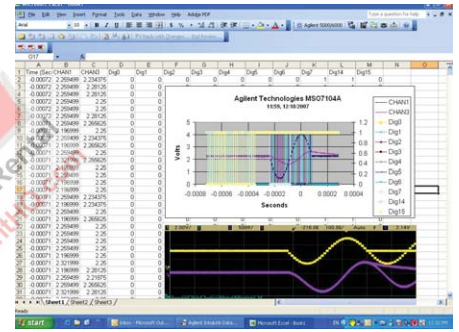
File Edit View Insert Format Tools Data Window Help Adobe PDF

Type a question for help

Agilent 5000/6000

Arial

O17

| | A | B | C | D | E | F | G | H | I | J | K | L | M | N | O |
|---|---|---|---|---|---|---|---|---|---|---|---|---|---|---|---|
| 1 | Time (Sec) | CHAN1 | CHAN3 | Dig0 | Dig1 | Dig2 | Dig3 | Dig4 | Dig5 | Dig6 | Dig7 | Dig14 | Dig15 | | |
| 2 | -0.00072 | 2.259499 | 2.234375 | 0 | 0 | | | | | | | | | | |
| 3 | -0.00072 | 2.259499 | 2.28125 | 0 | 0 | | | | | | | | | | |
| 4 | -0.00072 | 2.259499 | 2.25 | 0 | 0 | | | | | | | | | | |
| 5 | -0.00072 | 2.259499 | 2.28125 | 0 | 0 | | | | | | | | | | |
| 6 | -0.00072 | 2.259499 | 2.28125 | 0 | 0 | | | | | | | | | | |
| 7 | -0.00072 | 2.259499 | 2.265625 | 0 | 0 | | | | | | | | | | |
| 8 | -0.00071 | 2.196999 | 2.25 | 0 | 0 | | | | | | | | | | |
| 9 | -0.00071 | 2.259499 | 2.234375 | 0 | 0 | | | | | | | | | | |
| 10 | -0.00071 | 2.196999 | 2.265625 | 0 | 0 | | | | | | | | | | |
| 11 | -0.00071 | 2.259499 | 2.25 | 0 | 0 | | | | | | | | | | |
| 12 | -0.00071 | 2.259499 | 2.25 | 0 | 0 | | | | | | | | | | |
| 13 | -0.00071 | 2.196999 | 2.25 | 0 | 0 | | | | | | | | | | |
| 14 | -0.00071 | 2.259499 | 2.25 | 0 | 0 | | | | | | | | | | |
| 15 | -0.00071 | 2.259499 | 2.25 | 0 | 0 | | | | | | | | | | |
| 16 | -0.00071 | 2.259499 | 2.25 | 0 | 0 | | | | | | | | | | |
| 17 | -0.00071 | 2.259499 | 2.25 | 0 | 0 | | | | | | | | | | |
| 18 | -0.00071 | 2.259499 | 2.265625 | 0 | 0 | | | | | | | | | | |
| 19 | -0.00071 | 2.259499 | 2.25 | 0 | 0 | | | | | | | | | | |
| 20 | -0.00071 | 2.259499 | 2.234375 | 0 | 0 | | | | | | | | | | |
| 21 | -0.00071 | 2.196999 | 2.234375 | 0 | 0 | | | | | | | | | | |
| 22 | -0.00071 | 2.259499 | 2.25 | 0 | 0 | | | | | | | | | | |
| 23 | -0.00071 | 2.259499 | 2.25 | 0 | 0 | | | | | | | | | | |
| 24 | -0.00071 | 2.196999 | 2.265625 | 0 | 0 | | | | | | | | | | |
| 25 | -0.00071 | 2.259499 | 2.25 | 0 | 0 | | | | | | | | | | |
| 26 | -0.00071 | 2.196999 | 2.25 | 0 | 0 | | | | | | | | | | |
| 27 | -0.00071 | 2.259499 | 2.25 | 0 | 0 | | | | | | | | | | |
| 28 | -0.00071 | 2.196999 | 2.28125 | 0 | 0 | | | | | | | | | | |
| 29 | -0.00071 | 2.259499 | 2.21875 | 0 | 0 | | | | | | | | | | |
| 30 | -0.00071 | 2.259499 | 2.265625 | 0 | 0 | | | | | | | | | | |
| 31 | -0.00071 | 2.321999 | 2.25 | 0 | 0 | | | | | | | | | | |

Agilent Technologies MSO7104A
11:59, 12/10/2007

Volts
5
4
3
2
1
0
-1
-0.0008 -0.0006 -0.0004 -0.0002 0 0.0002 0.0004
Seconds

1.2
1
0.8
0.6
0.4
0.2
0

CHAN1
CHAN3
Dig0
Dig1
Dig2
Dig3
Dig4
Dig5
Dig6
Dig7
Dig14
Dig15

Sheet1 / Sheet2 / Sheet3

Ready

start

Inbox - Microsoft Out...

Agilent IntuiLink Data...

Microsoft Excel - Book1